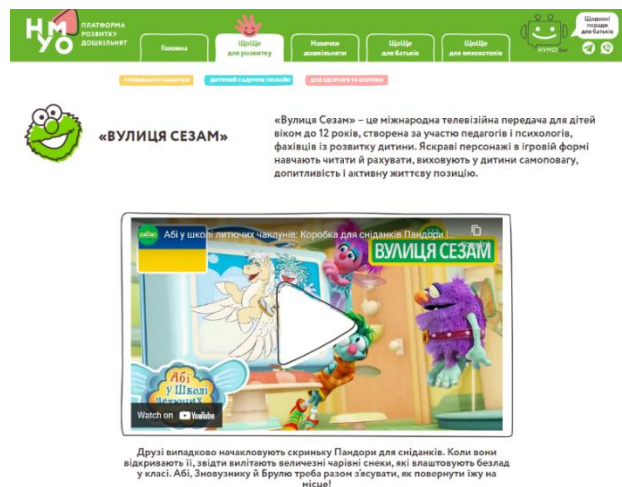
НУМО ПЛАТФОРМА РОЗВИТКУ ДОШКІЛЬНЯТ

Головна

Щоще для розвитку

Навички дошкільнят

Щоще для батьків

Щоще для вихователів

НУМОбот

Щоденні поради для батьків

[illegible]

ДИТЯЧИЙ САДОЧОК ОНЛАЙН

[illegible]

«ВУЛИЦЯ СЕЗАМ»

«Вулиця Сезам» – це міжнародна телевізійна передача для дітей віком до 12 років, створена за участю педагогів і психологів, фахівців із розвитку дитини. Яскраві персонажі в ігровій формі навчають читати й рахувати, виховують у дитини самоповагу, допитливість і активну життєву позицію.

Абі у школі літаючих чаклунів: Коробка для сніданків Пандори |

ВУЛИЦЯ СЕЗАМ

Абі у Школі Літаючих

Watch on YouTube

Друзі випадково начакловують скриньку Пандори для сніданків. Коли вони відкривають її, звідти вилітають величезні чарівні снеки, які влаштовують безлад у класі. Абі, Зновузнику й Брулю треба разом з'ясувати, як повернути їжу на місце!